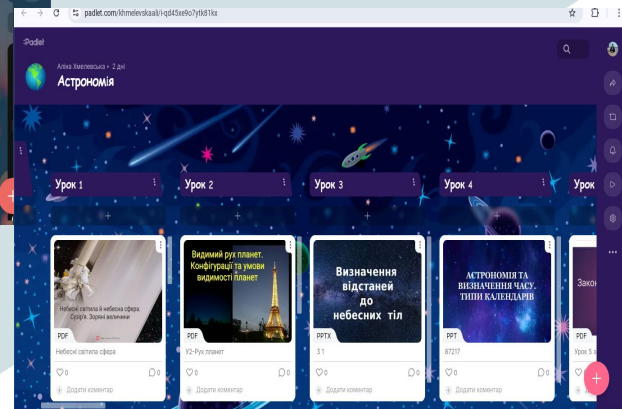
padlet.com/khmelevskaali/i-qd45xe9o7ytk81kx

Padlet

Аліна Хмелевська • 2 дні

Астрономія

Урок 1

Урок 2

Урок 3

Урок 4

Урок

Небесні світила й небесна сфера. Сузір'я. Зоряні величини

PDF

Небесні світила сфера

♡ 0 ▢ 0

Додати коментар

Видимий рух планет. Конфігурації та умови видимості планет

PDF

У2-Рух планет

♡ 0 ▢ 0

Додати коментар

Визначення відстаней до небесних тіл

PPTX

3 1

♡ 0 ▢ 0

Додати коментар

АСТРОНОМІЯ ТА ВИЗНАЧЕННЯ ЧАСУ. ТИПИ КАЛЕНДАРІВ

PPT

87217

♡ 0 ▢ 0

Додати коментар

Закон

Урок 5

♡ 0

Додати